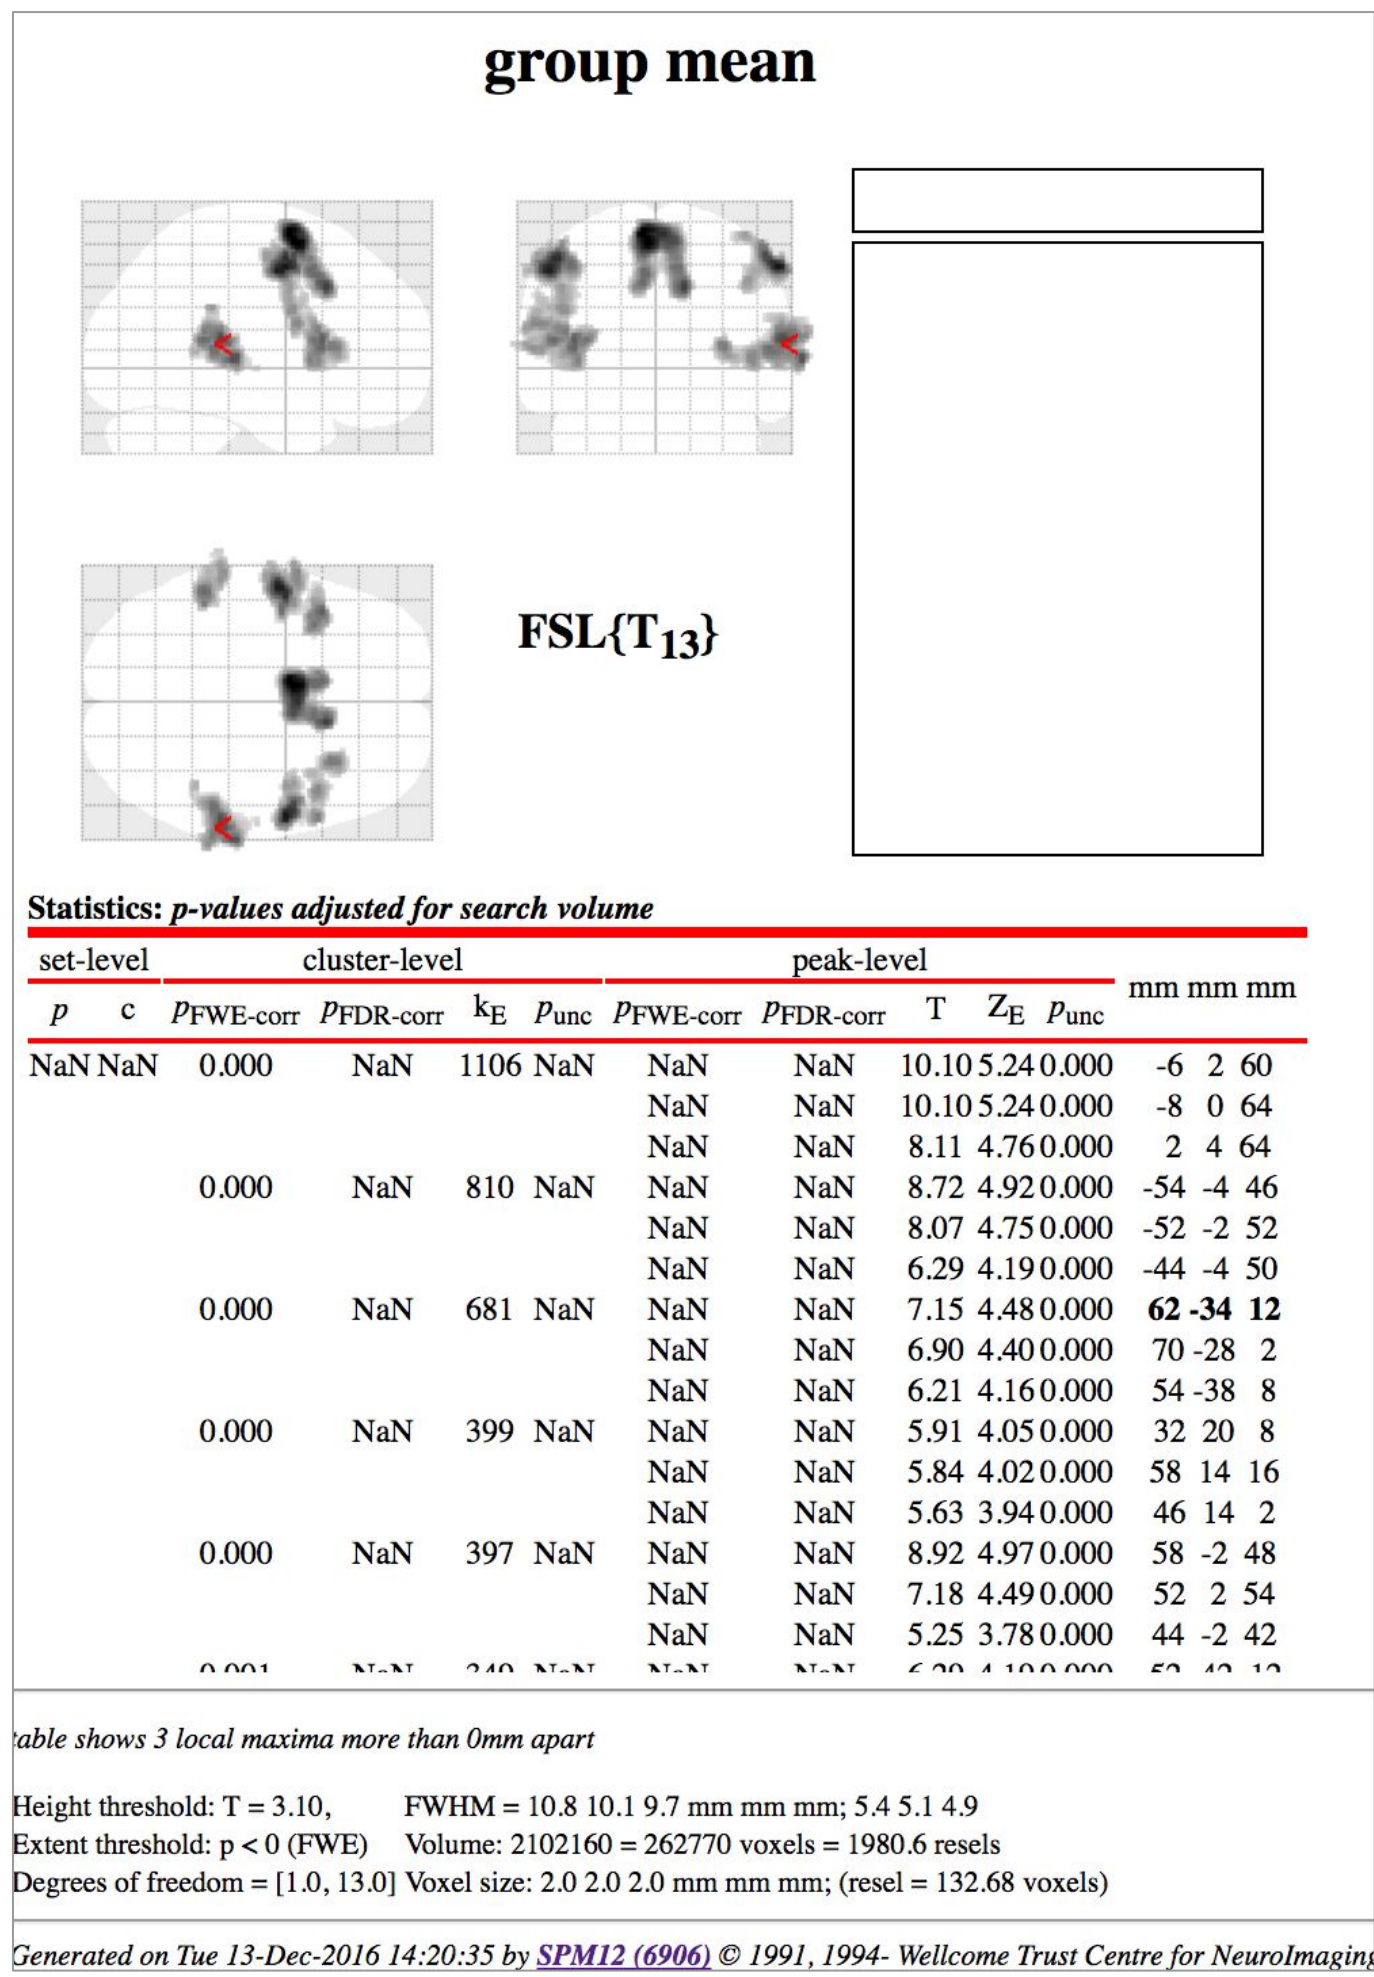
group mean

FSL{$T_{13}$}

**Statistics:** *p-values adjusted for search volume*

| set-level | | cluster-level | | | | peak-level | | | | | mm mm mm |
|---|---|---|---|---|---|---|---|---|---|---|---|
| $p$ | c | $p_{FWE-corr}$ | $p_{FDR-corr}$ | $k_E$ | $p_{unc}$ | $p_{FWE-corr}$ | $p_{FDR-corr}$ | T | $Z_E$ | $p_{unc}$ | |
| NaN | NaN | 0.000 | NaN | 1106 | NaN | NaN | NaN | 10.10 | 5.24 | 0.000 | -6 2 60 |
| | | | | | | NaN | NaN | 10.10 | 5.24 | 0.000 | -8 0 64 |
| | | | | | | NaN | NaN | 8.11 | 4.76 | 0.000 | 2 4 64 |
| | | 0.000 | NaN | 810 | NaN | NaN | NaN | 8.72 | 4.92 | 0.000 | -54 -4 46 |
| | | | | | | NaN | NaN | 8.07 | 4.75 | 0.000 | -52 -2 52 |
| | | | | | | NaN | NaN | 6.29 | 4.19 | 0.000 | -44 -4 50 |
| | | 0.000 | NaN | 681 | NaN | NaN | NaN | 7.15 | 4.48 | 0.000 | **62 -34 12** |
| | | | | | | NaN | NaN | 6.90 | 4.40 | 0.000 | 70 -28 2 |
| | | | | | | NaN | NaN | 6.21 | 4.16 | 0.000 | 54 -38 8 |
| | | 0.000 | NaN | 399 | NaN | NaN | NaN | 5.91 | 4.05 | 0.000 | 32 20 8 |
| | | | | | | NaN | NaN | 5.84 | 4.02 | 0.000 | 58 14 16 |
| | | | | | | NaN | NaN | 5.63 | 3.94 | 0.000 | 46 14 2 |
| | | 0.000 | NaN | 397 | NaN | NaN | NaN | 8.92 | 4.97 | 0.000 | 58 -2 48 |
| | | | | | | NaN | NaN | 7.18 | 4.49 | 0.000 | 52 2 54 |
| | | | | | | NaN | NaN | 5.25 | 3.78 | 0.000 | 44 -2 42 |
| | | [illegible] | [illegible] | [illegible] | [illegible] | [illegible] | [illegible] | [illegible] | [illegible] | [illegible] | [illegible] |

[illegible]able shows 3 local maxima more than 0mm apart

Height threshold: T = 3.10, FWHM = 10.8 10.1 9.7 mm mm mm; 5.4 5.1 4.9
Extent threshold: p < 0 (FWE) Volume: 2102160 = 262770 voxels = 1980.6 resels
Degrees of freedom = [1.0, 13.0] Voxel size: 2.0 2.0 2.0 mm mm mm; (resel = 132.68 voxels)

Generated on Tue 13-Dec-2016 14:20:35 by SPM12 (6906) © 1991, 1994- Wellcome Trust Centre for NeuroImagin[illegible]